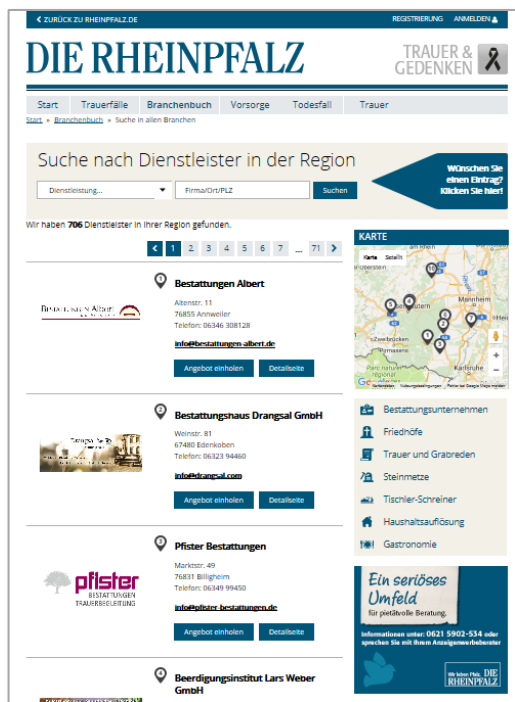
‹ ZURÜCK ZU RHEINPFALZ.DE

REGISTRIERUNG ANMELDEN

DIE RHEINPFALZ

TRAUER & GEDENKEN

Start | Trauerfälle | Branchenbuch | Vorsorge | Todesfall | Trauer

Start » Branchenbuch » Suche in allen Branchen

Suche nach Dienstleister in der Region

Dienstleistung... | Firma/Ort/PLZ | Suchen

Wünschen Sie einen Eintrag? Klicken Sie hier!

Wir haben **706** Dienstleister in ihrer Region gefunden.

‹ 1 2 3 4 5 6 7 ... 71 ›

1

Bestattungen Albert

Altenstr. 11
76855 Annweiler
Telefon: 06346 308128

info@bestattungen-albert.de

Angebot einholen | Detailseite

2

Bestattungshaus Drangsal GmbH

Weinstr. 81
67480 Edenkoben
Telefon: 06323 94460

info@drangsal.com

Angebot einholen | Detailseite

3

Pfister Bestattungen

pfister
BESTATTUNGEN
TRAUERBEGLEITUNG

Marktstr. 49
76831 Billigheim
Telefon: 06349 99450

info@pfister-bestattungen.de

Angebot einholen | Detailseite

4

Beerdigungsinstitut Lars Weber GmbH

KARTE

Karte | Satellit

Mannheim

Zweibrücken

Pirmasens

Kartendaten | Nutzungsbedingungen | Fehler bei Google Maps melden

Bestattungsunternehmen
Friedhöfe
Trauer und Grabreden
Steinmetze
Tischler-Schreiner
Haushaltsauflösung
Gastronomie

Ein seriöses Umfeld
für pietätvolle Beratung.

Informationen unter: 0621 5902-534 oder sprechen Sie mit Ihrem Anzeigenberater

Wir leben Pfalz. DIE RHEINPFALZ